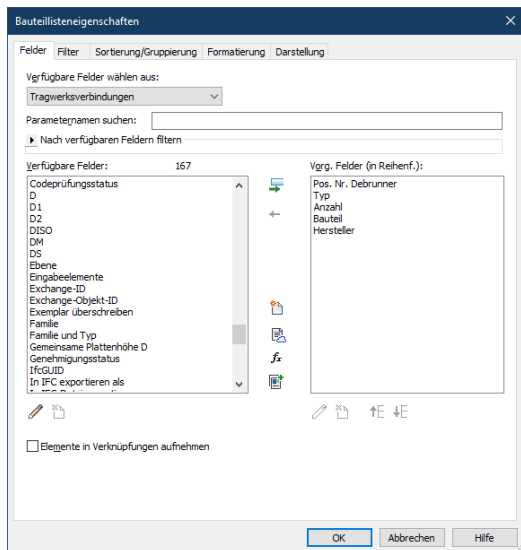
Bauteillisteneigenschaften

Felder | Filter | Sortierung/Gruppierung | Formatierung | Darstellung

Verfügbare Felder wählen aus:

Tragwerksverbindungen

Parameternamen suchen:

Nach verfügbaren Feldern filtern

Verfügbare Felder: 167

Codeprüfungsstatus
D
D1
D2
DISO
DM
DS
Ebene
Eingabeelemente
Exchange-ID
Exchange-Objekt-ID
Exemplar überschreiben
Familie
Familie und Typ
Gemeinsame Plattenhöhe D
Genehmigungsstatus
IfcGUID
In IFC exportieren als
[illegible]

Vorg. Felder (in Reihenf.):

Pos. Nr. Debrunner
Typ
Anzahl
Bauteil
Hersteller

$f_x$

Elemente in Verknüpfungen aufnehmen

OK | Abbrechen | Hilfe